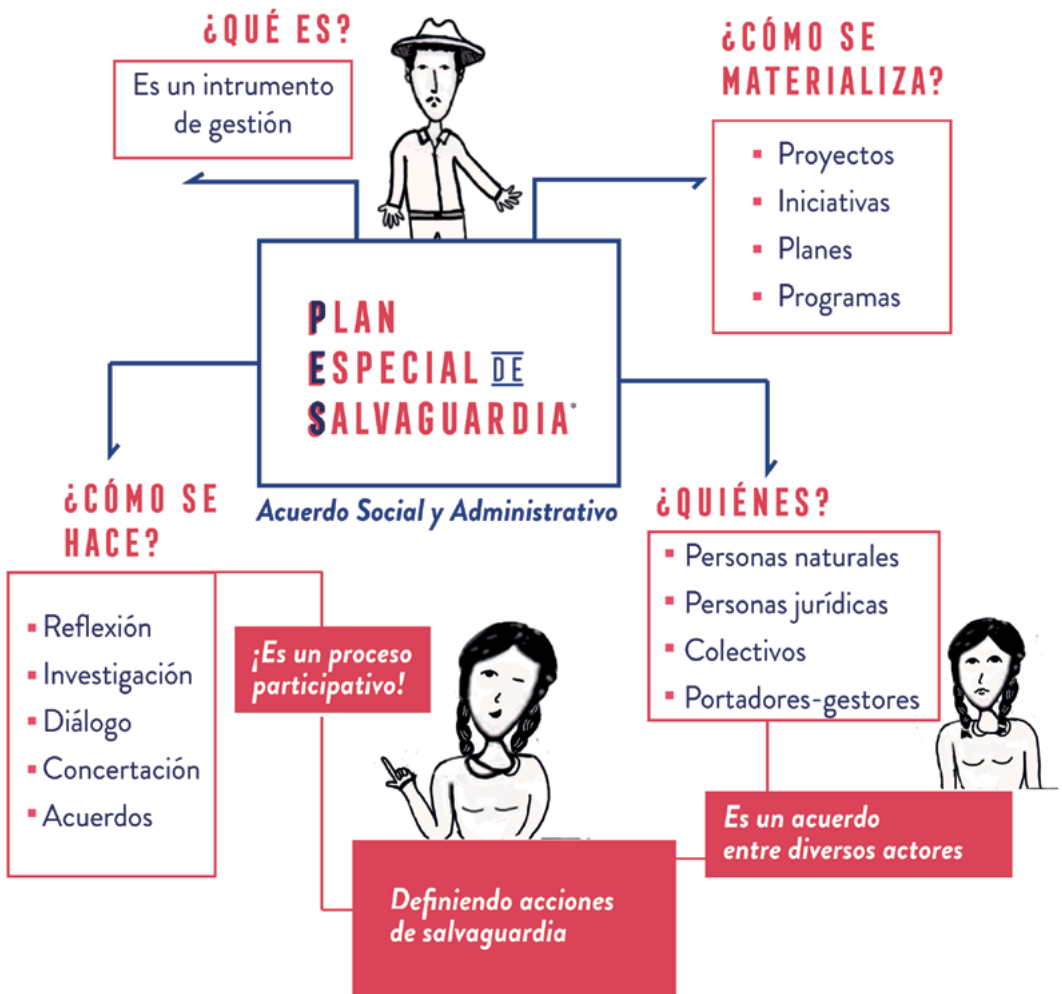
¿QUÉ ES?

Es un intrumento de gestión

¿CÓMO SE MATERIALIZA?

- Proyectos
- Iniciativas
- Planes
- Programas

PLAN ESPECIAL DE SALVAGUARDIA

Acuerdo Social y Administrativo

¿CÓMO SE HACE?

- Reflexión
- Investigación
- Diálogo
- Concertación
- Acuerdos

¡Es un proceso participativo!

Definiendo acciones de salvaguardia

¿QUIÉNES?

- Personas naturales
- Personas jurídicas
- Colectivos
- Portadores-gestores

Es un acuerdo entre diversos actores